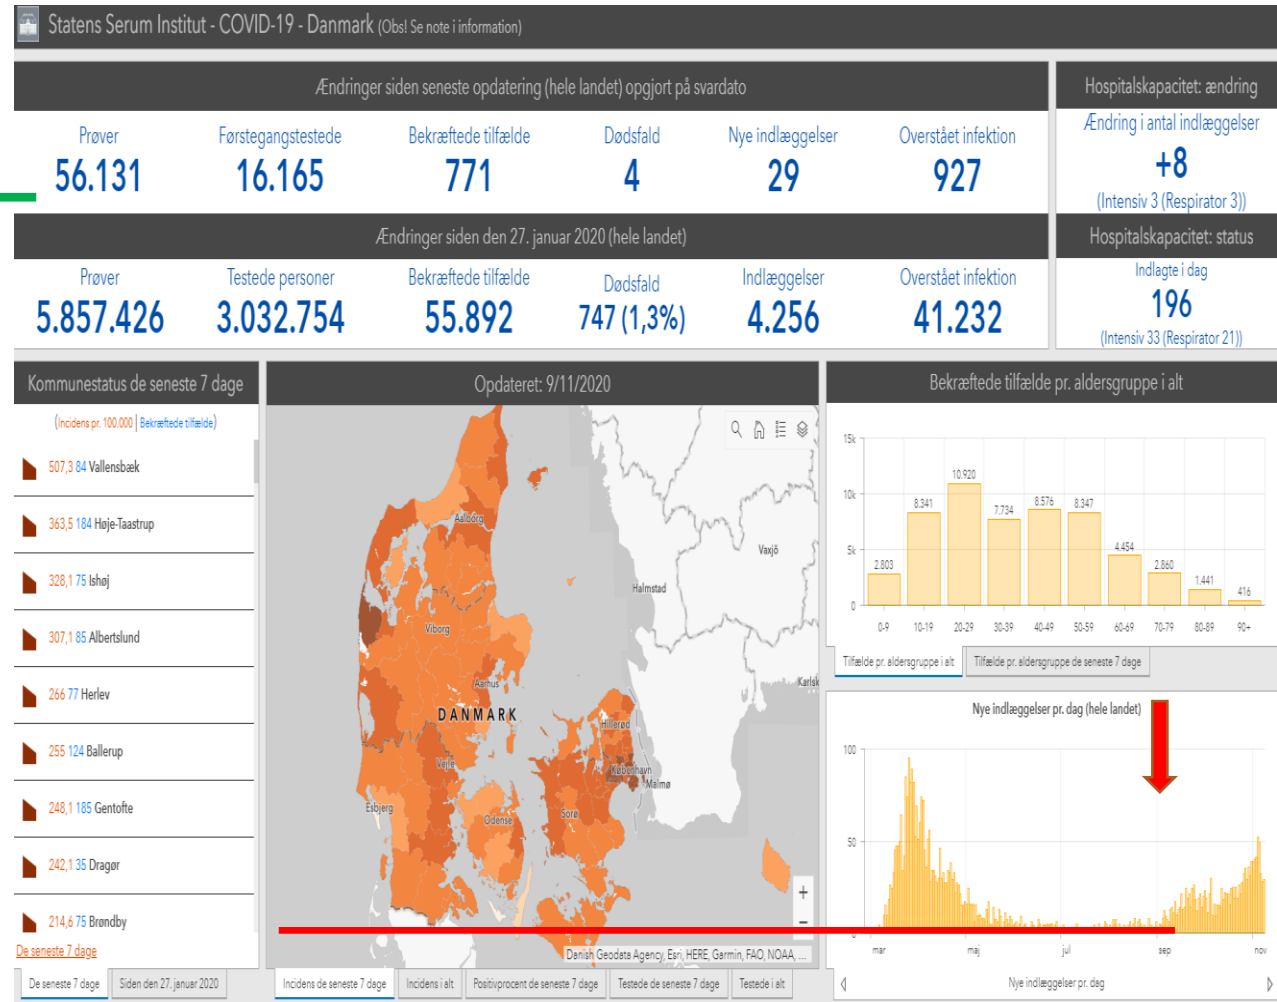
Statens Serum Institut - COVID-19 - Danmark (Obs! Se note i information)

Ændringer siden seneste opdatering (hele landet) opgjort på svardato

| Prøver | Førstegangstestede | Bekræftede tilfælde | Dødsfald | Nye indlæggelser | Overstået infektion |
|---|---|---|---|---|---|
| 56.131 | 16.165 | 771 | 4 | 29 | 927 |

Hospitalskapacitet: ændring
Ændring i antal indlæggelser
+8
(Intensiv 3 (Respirator 3))

Ændringer siden den 27. januar 2020 (hele landet)

| Prøver | Testede personer | Bekræftede tilfælde | Dødsfald | Indlæggelser | Overstået infektion |
|---|---|---|---|---|---|
| 5.857.426 | 3.032.754 | 55.892 | 747 (1,3%) | 4.256 | 41.232 |

Hospitalskapacitet: status
Indlagte i dag
196
(Intensiv 33 (Respirator 21))

Kommunestatus de seneste 7 dage
(Incidens pr. 100.000 | Bekræftede tilfælde)
507,3 84 Vallensbæk
363,5 184 Høje-Taastrup
328,1 75 Ishøj
307,1 85 Albertslund
266 77 Herlev
255 124 Ballerup
248,1 185 Gentofte
242,1 35 Dragør
214,6 75 Brøndby
De seneste 7 dage
De seneste 7 dage | Siden den 27. januar 2020

Opdateret: 9/11/2020
Aalborg
Viborg
Aarhus
DANMARK
Vejle
Esbjerg
Odense
Sorø
Hillerød
København
Malmø
Halmstad
Vaxjö
Karlsk
Danish Geodata Agency, Esri, HERE, Garmin, FAO, NOAA, ...
Incidens de seneste 7 dage | Incidens i alt | Positivprocent de seneste 7 dage | Testede de seneste 7 dage | Testede i alt

Bekræftede tilfælde pr. aldersgruppe i alt
15k
10k
5k
0
2.803 8.341 10.920 7.734 8.576 8.347 4.454 2.860 1.441 416
0-9 10-19 20-29 30-39 40-49 50-59 60-69 70-79 80-89 90+
Tilfælde pr. aldersgruppe i alt | Tilfælde pr. aldersgruppe de seneste 7 dage

Nye indlæggelser pr. dag (hele landet)
100
50
mar maj jul sep nov
Nye indlæggelser pr. dag